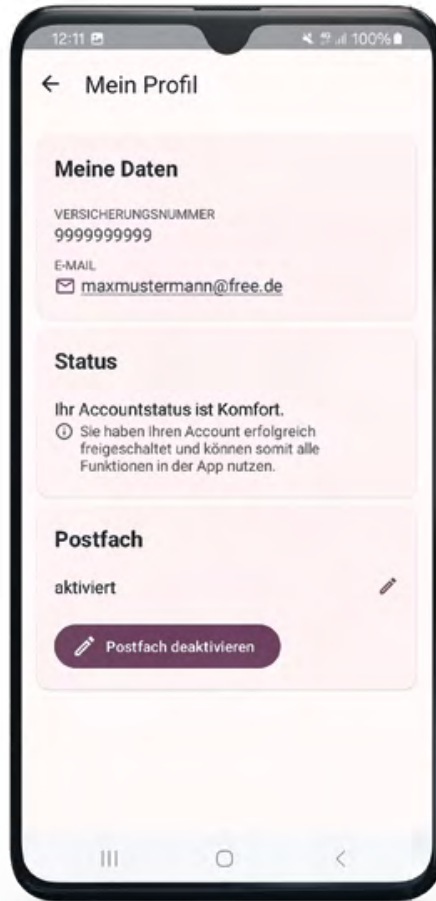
12:11

100%

← Mein Profil

Meine Daten

VERSICHERUNGSNUMMER
9999999999

E-MAIL
maxmustermann@free.de

Status

Ihr Accountstatus ist Komfort.
Sie haben Ihren Account erfolgreich freigeschaltet und können somit alle Funktionen in der App nutzen.

Postfach

aktiviert

Postfach deaktivieren